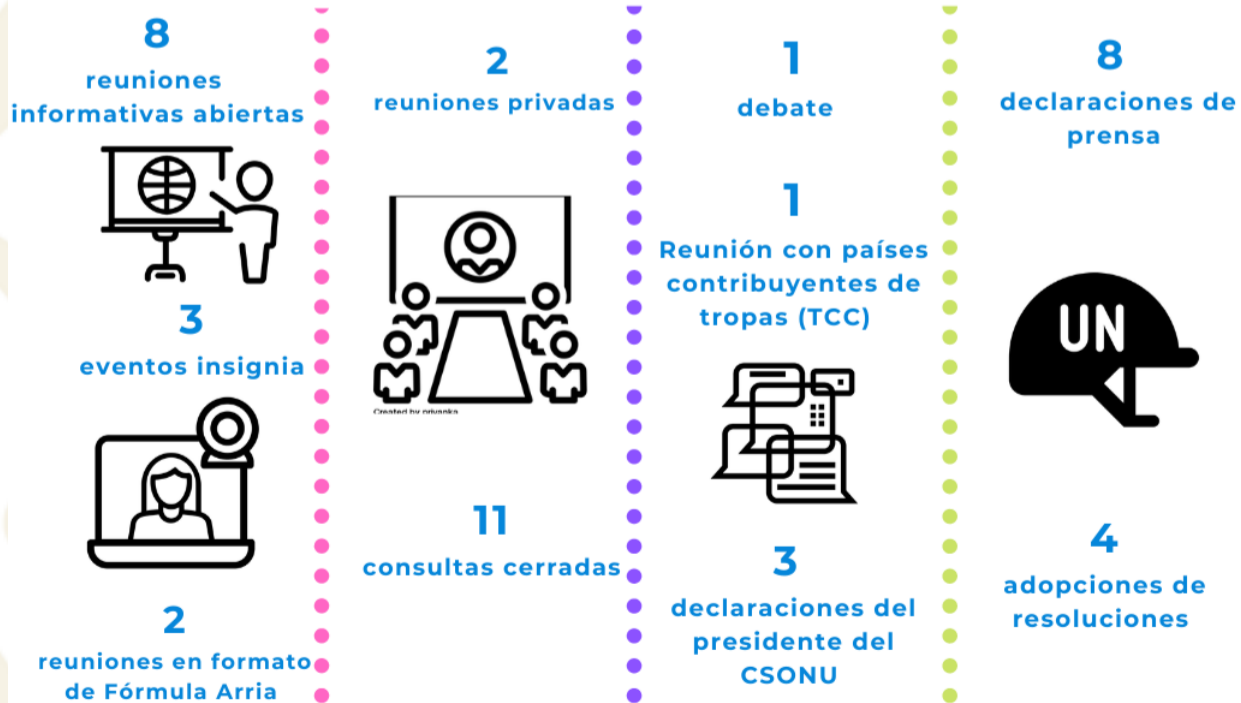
8

reuniones informativas abiertas

3

eventos insignia

2

reuniones en formato de Fórmula Arria

2

reuniones privadas

Created by priyanka

11

consultas cerradas

1

debate

1

Reunión con países contribuyentes de tropas (TCC)

3

declaraciones del presidente del CSONU

8

declaraciones de prensa

UN

4

adopciones de resoluciones